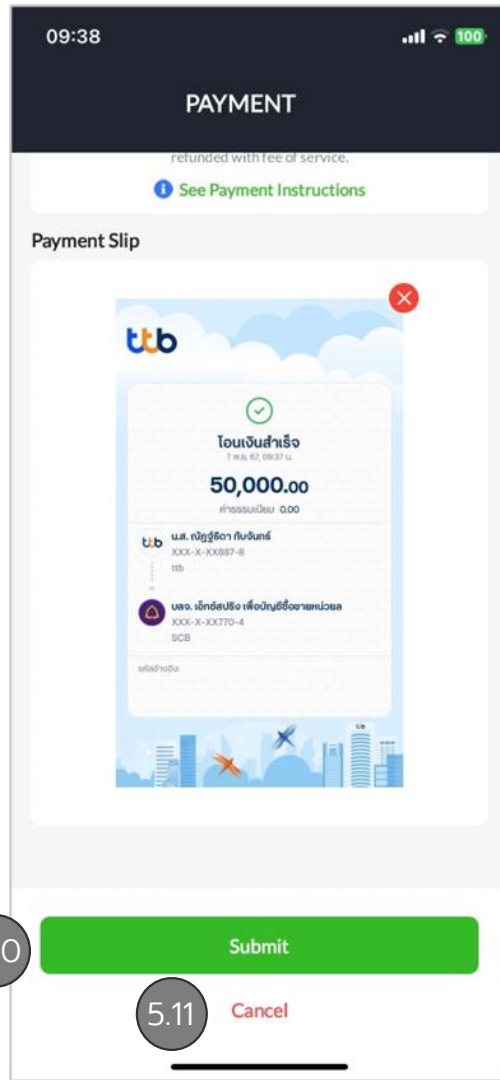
09:38

100

PAYMENT

refunded with fee of service.

See Payment Instructions

Payment Slip

ttb

โอนเงินสำเร็จ

7 พ.ย. 67, 09:37 น.

50,000.00

ค่าธรรมเนียม 0.00

ttb น.ส. ณัฏฐ์ธิดา กันจันทร์

XXX-X-XX887-8

ttb

บลจ. เอ็กซ์สปริง เพื่อบัญชีซื้อขายหน่วยล

XXX-X-XX770-4

SCB

รหัสอ้างอิง

0

Submit

5.11

Cancel